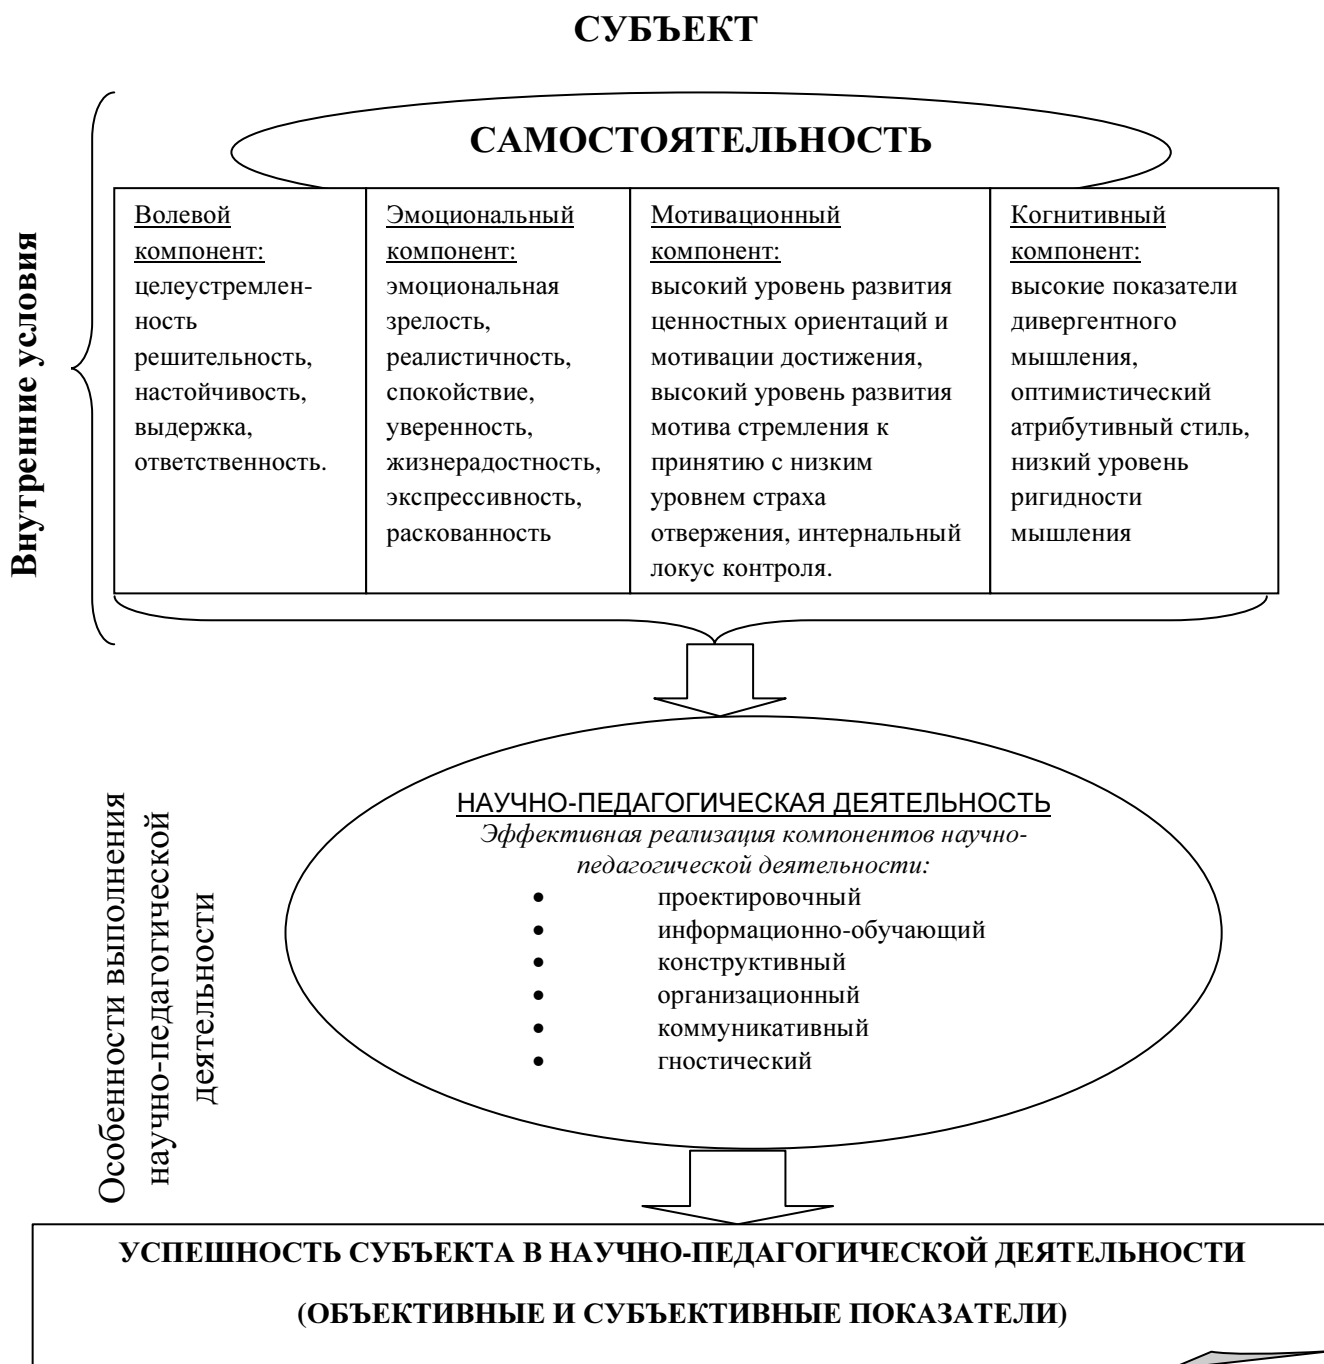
СУБЪЕКТ

Внутренние условия

САМОСТОЯТЕЛЬНОСТЬ

| Волевой компонент: целеустремленность решительность, настойчивость, выдержка, ответственность. | Эмоциональный компонент: эмоциональная зрелость, реалистичность, спокойствие, уверенность, жизнерадостность, экспрессивность, раскованность | Мотивационный компонент: высокий уровень развития ценностных ориентаций и мотивации достижения, высокий уровень развития мотива стремления к принятию с низким уровнем страха отвержения, интернальный локус контроля. | Когнитивный компонент: высокие показатели дивергентного мышления, оптимистический атрибутивный стиль, низкий уровень ригидности мышления |
|---|---|---|---|

Особенности выполнения научно-педагогической деятельности

НАУЧНО-ПЕДАГОГИЧЕСКАЯ ДЕЯТЕЛЬНОСТЬ
Эффективная реализация компонентов научно-педагогической деятельности:
• проектировочный
• информационно-обучающий
• конструктивный
• организационный
• коммуникативный
• гностический

УСПЕШНОСТЬ СУБЪЕКТА В НАУЧНО-ПЕДАГОГИЧЕСКОЙ ДЕЯТЕЛЬНОСТИ
(ОБЪЕКТИВНЫЕ И СУБЪЕКТИВНЫЕ ПОКАЗАТЕЛИ)